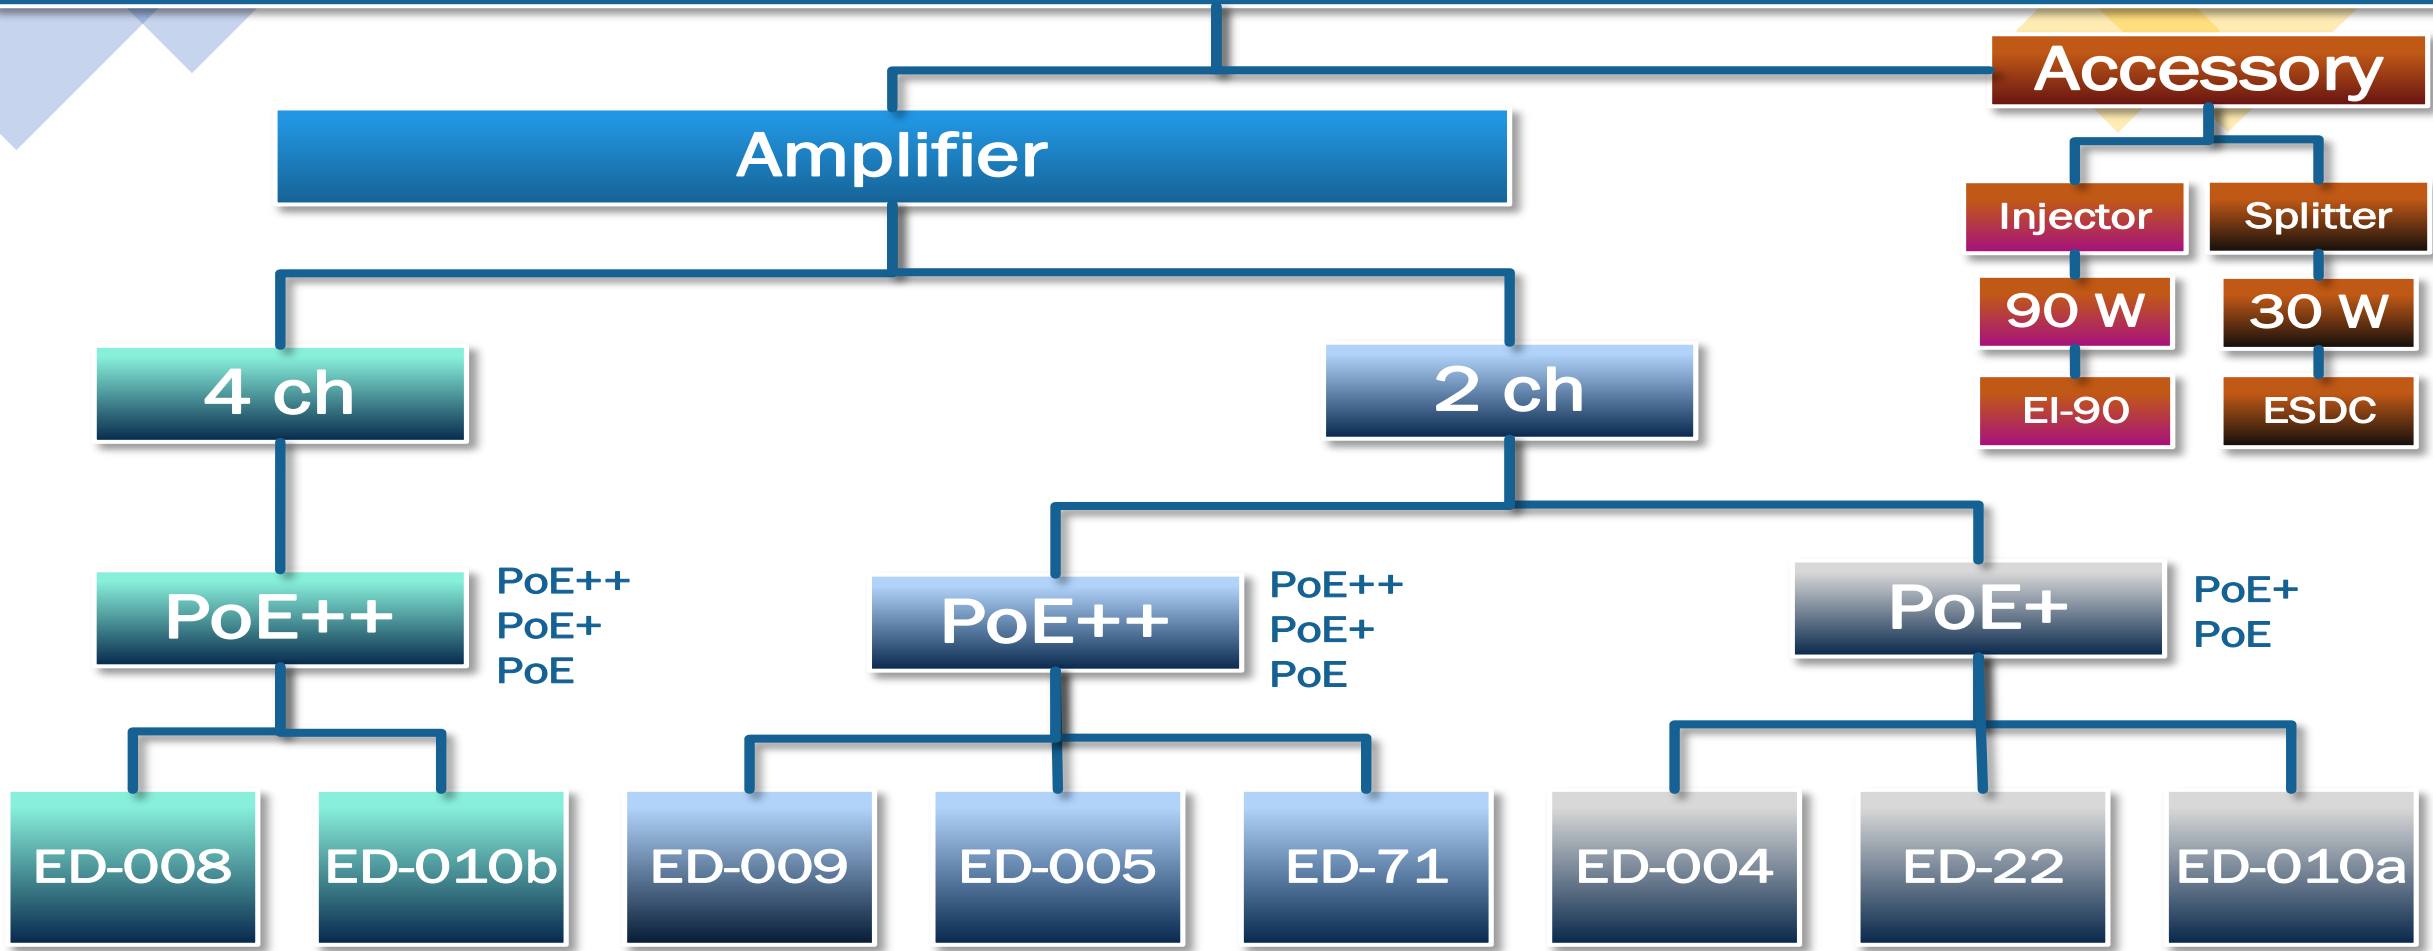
Accessory

Amplifier

Injector

Splitter

90 W

30 W

EI-90

ESDC

4 ch

2 ch

PoE++

PoE++
PoE+
PoE

PoE++

PoE++
PoE+
PoE

PoE+

PoE+
PoE

ED-008

ED-010b

ED-009

ED-005

ED-71

ED-004

ED-22

ED-010a